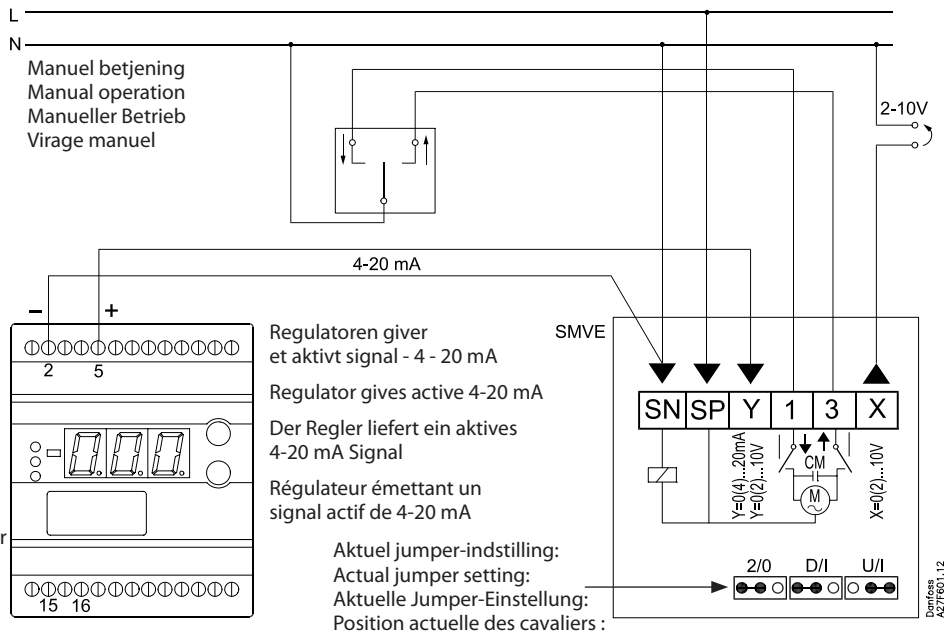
L
N

Manuel betjening
Manual operation
Manueller Betrieb
Virage manuel

2-10V

4-20 mA

–
+

2
5

15
16

Regulatoren giver et aktivt signal - 4 - 20 mA

Regulator gives active 4-20 mA

Der Regler liefert ein aktives 4-20 mA Signal

Régulateur émettant un signal actif de 4-20 mA

SMVE

SN
SP
Y
1
3
X

Y=0(4)...20mA
Y=0(2)...10V

CM

M

X=0(2)...10V

Aktuel jumper-indstilling:
Actual jumper setting:
Aktuelle Jumper-Einstellung:
Position actuelle des cavaliers :

2/0
D/I
U/I

Danfoss
A27F601.12